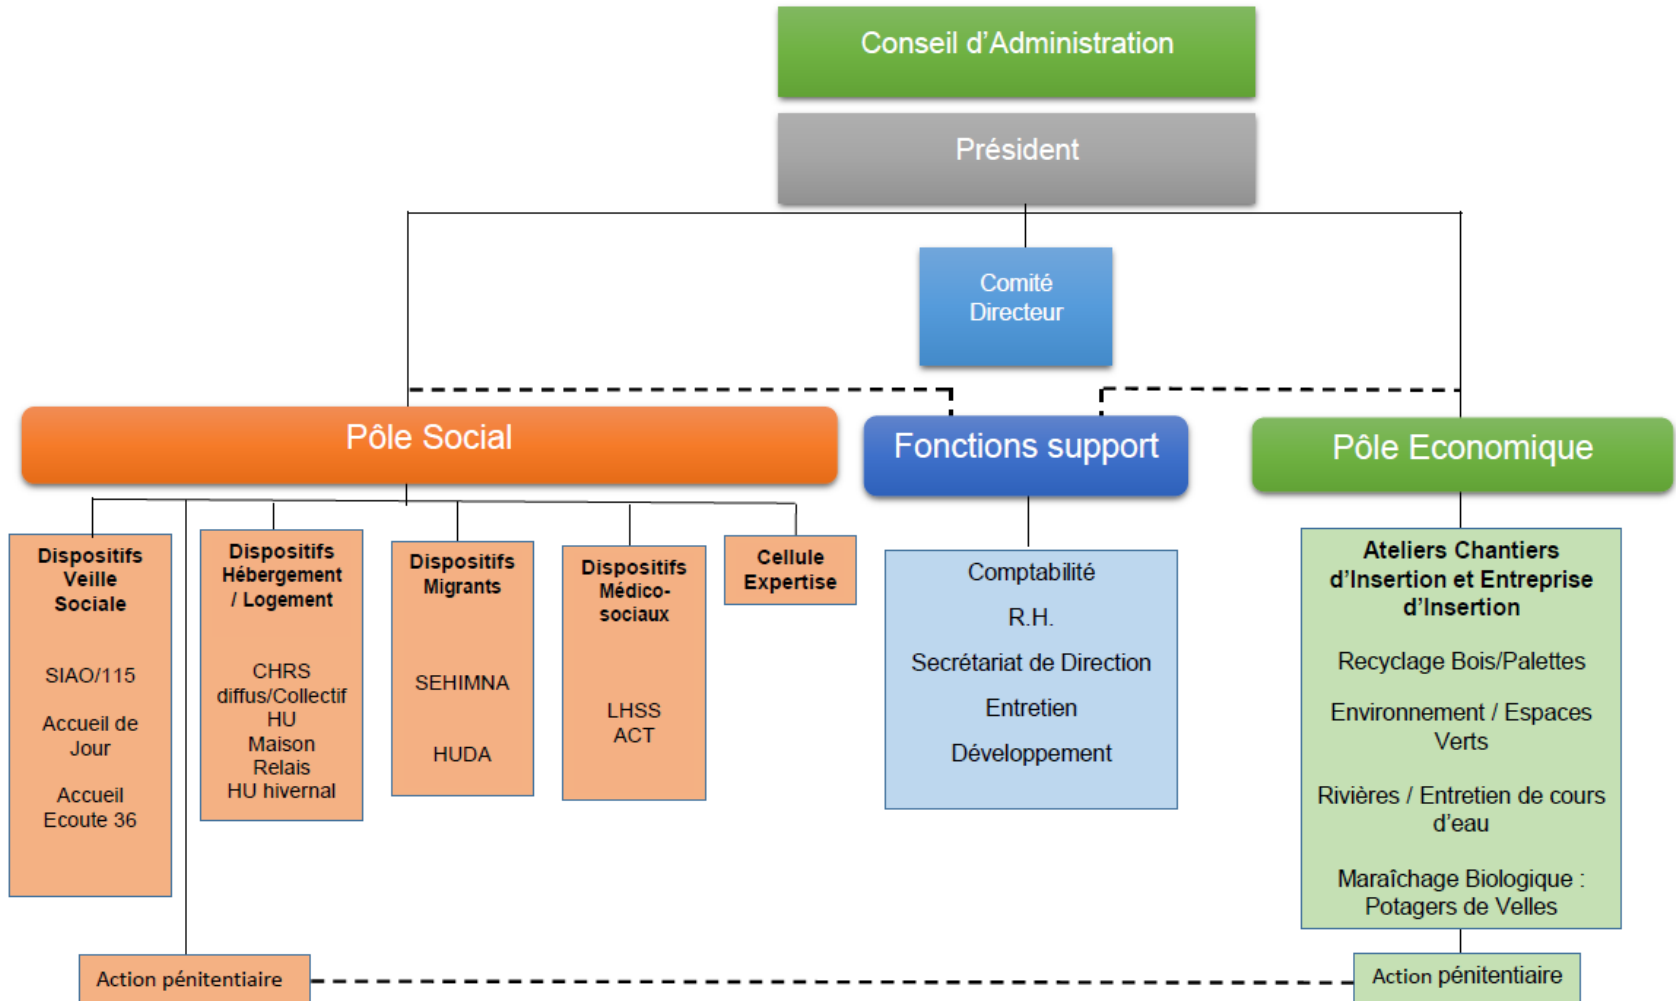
Conseil d’Administration

Président

Comité Directeur

Pôle Social

Fonctions support

Pôle Economique

Dispositifs Veille Sociale

SIAO/115

Accueil de Jour

Accueil Ecoute 36

Dispositifs Hébergement / Logement

CHRS diffus/Collectif
HU
Maison Relais
HU hivernal

Dispositifs Migrants

SEHIMNA

HUDA

Dispositifs Médico-sociaux

LHSS
ACT

Cellule Expertise

Comptabilité

R.H.

Secrétariat de Direction

Entretien

Développement

Ateliers Chantiers d’Insertion et Entreprise d’Insertion

Recyclage Bois/Palettes

Environnement / Espaces Verts

Rivières / Entretien de cours d’eau

Maraîchage Biologique : Potagers de Velles

Action pénitentiaire

Action pénitentiaire